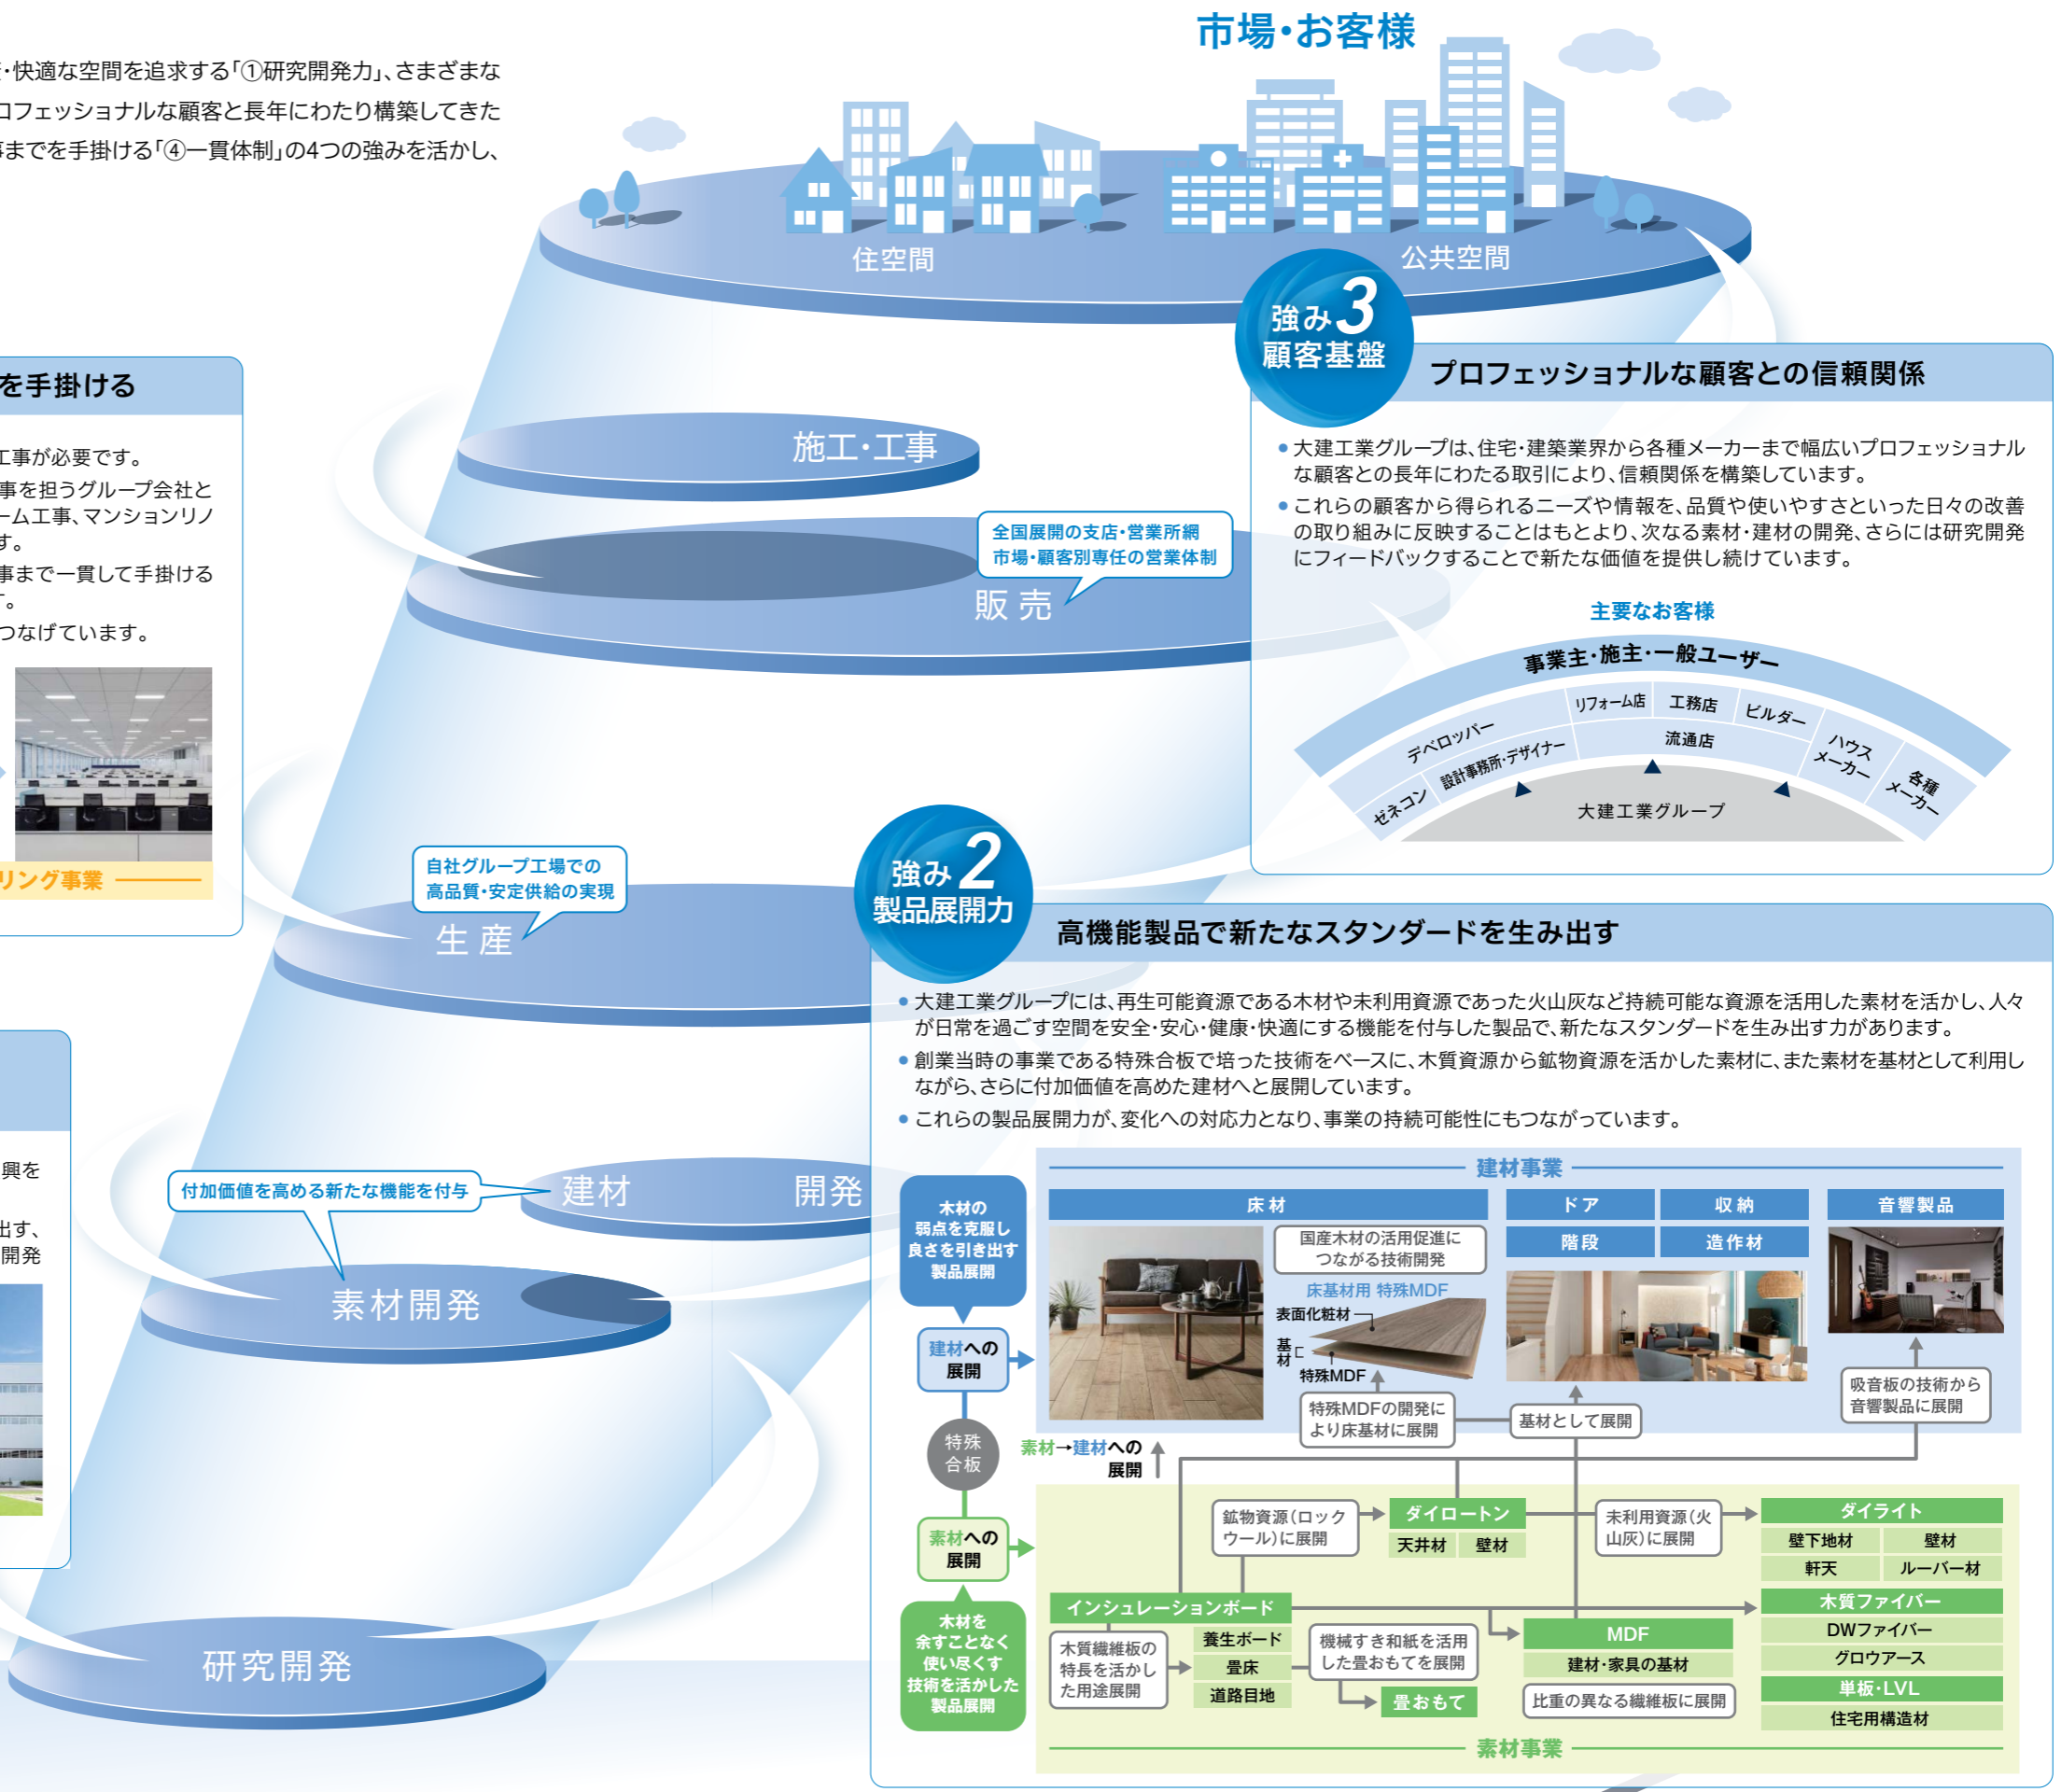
・快適な空間を追求する「①研究開発力」、さまざまな
ロフェッショナルな顧客と長年にわたり構築してきた
事までを手掛ける「④一貫体制」の4つの強みを活かし、

市場・お客様

住空間
公共空間

強み3
顧客基盤
プロフェッショナルな顧客との信頼関係

● 大建工業グループは、住宅・建築業界から各種メーカーまで幅広いプロフェッショナルな顧客との長年にわたる取引により、信頼関係を構築しています。
● これらの顧客から得られるニーズや情報を、品質や使いやすさといった日々の改善の取り組みに反映することはもとより、次なる素材・建材の開発、さらには研究開発にフィードバックすることで新たな価値を提供し続けています。

主要なお客様
事業主・施主・一般ユーザー
デベロッパー
リフォーム店
工務店
ビルダー
ハウスメーカー
各種メーカー
ゼネコン
設計事務所・デザイナー
流通店
大建工業グループ

を手掛ける
工事が必要です。
事を担うグループ会社と
ーム工事、マンションリノ
す。
事まで一貫して手掛ける
。
つなげています。
リング事業

施工・工事
全国展開の支店・営業所網
市場・顧客別専任の営業体制
販 売

自社グループ工場での
高品質・安定供給の実現
生 産

強み2
製品展開力
高機能製品で新たなスタンダードを生み出す

● 大建工業グループには、再生可能資源である木材や未利用資源であった火山灰など持続可能な資源を活用した素材を活かし、人々が日常を過ごす空間を安全・安心・健康・快適にする機能を付与した製品で、新たなスタンダードを生み出す力があります。
● 創業当時の事業である特殊合板で培った技術をベースに、木質資源から鉱物資源を活かした素材に、また素材を基材として利用しながら、さらに付加価値を高めた建材へと展開しています。
● これらの製品展開力が、変化への対応力となり、事業の持続可能性にもつながっています。

興を
出す、
開発

付加価値を高める新たな機能を付与
建材
開発
素材開発
研究開発

木材の弱点を克服し良さを引き出す製品展開
建材への展開
特殊合板
素材への展開
木材を余すことなく使い尽くす技術を活かした製品展開

建材事業
床材
ドア
収納
音響製品
階段
造作材
国産木材の活用促進につながる技術開発
床基材用 特殊MDF
表面化粧材
基材
特殊MDF
特殊MDFの開発により床基材に展開
基材として展開
吸音板の技術から音響製品に展開
素材→建材への展開

鉱物資源(ロックウール)に展開
ダイロートン
天井材
壁材
未利用資源(火山灰)に展開
ダイライト
壁下地材
壁材
軒天
ルーバー材
インシュレーションボード
木質ファイバー
DWファイバー
グロウアース
木質繊維板の特長を活かした用途展開
養生ボード
畳床
道路目地
機械すき和紙を活用した畳おもてを展開
畳おもて
MDF
建材・家具の基材
比重の異なる繊維板に展開
単板・LVL
住宅用構造材
素材事業